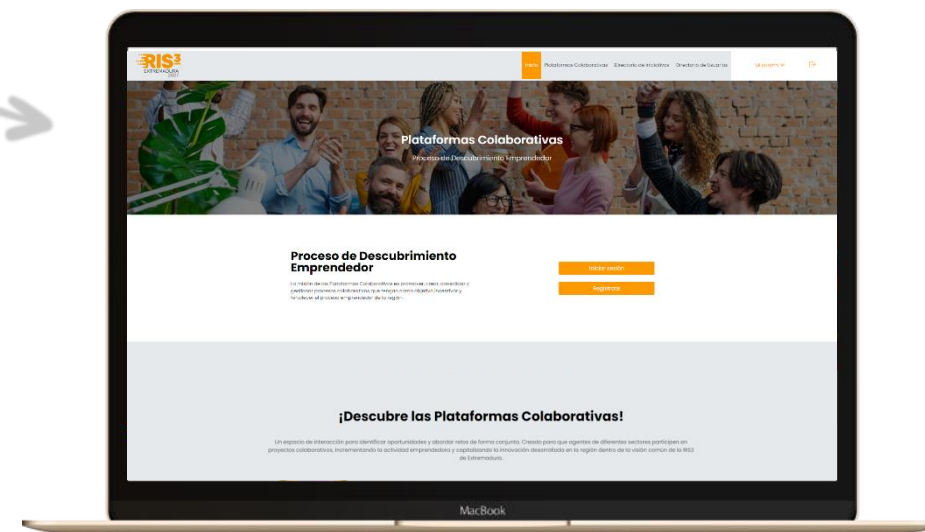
RIS³ EXTREMADURA

Inicio Plataformas Colaborativas Directorio de Iniciativas Directorio de Usuarios

Plataformas Colaborativas

Proceso de Descubrimiento Emprendedor

Proceso de Descubrimiento Emprendedor

La misión de las Plataformas Colaborativas es promover, crear, coordinar y gestionar procesos colaborativos que tengan como objetivo incentivar y fortalecer el proceso emprendedor de la región.

Iniciar sesión

Registrarse

¡Descubre las Plataformas Colaborativas!

Un espacio de interacción para identificar oportunidades y abordar retos de forma conjunta. Creado para que agentes de diferentes sectores participen en proyectos colaborativos, incrementando la actividad emprendedora y capitalizando la innovación desarrollada en la región dentro de la visión común de la RIS3 de Extremadura.

MacBook